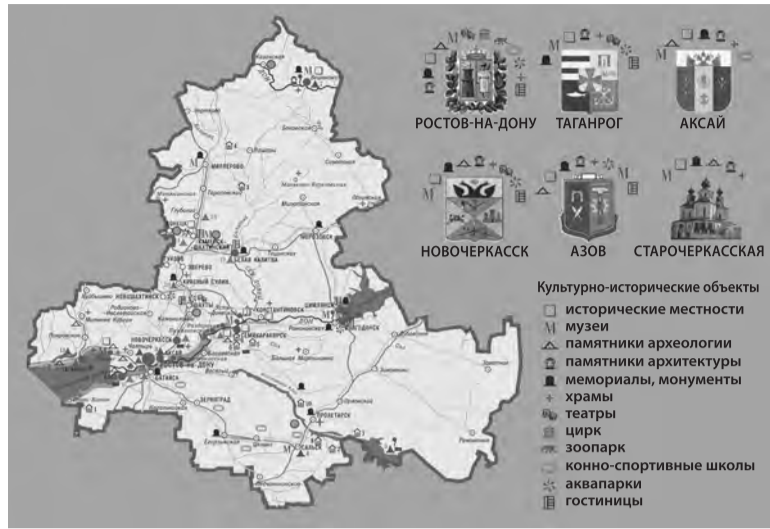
РОСТОВ-НА-ДОНУ

ТАГАНРОГ

АКСАЙ

НОВОЧЕРКАССК

АЗОВ

СТАРОЧЕРКАССКАЯ

Культурно-исторические объекты
исторические местности
музеи
памятники археологии
памятники архитектуры
мемориалы, монументы
храмы
театры
цирк
зоопарк
конно-спортивные школы
аквапарки
гостиницы

МИЛЛЕРОВО
МОРОЗОВСК
БЕЛАЯ КАЛИТВА
ЦИМЛЯНСК
ВОЛГОДОНСК
НОВОШАХТИНСК
ЗВЕРЕВО
КОНСТАНТИНОВСК
СЕМИКАРАКОРСК
БАТАЙСК
ЗЕРНОГРАД
ПРОЛЕТАРСК
САЛЬСК
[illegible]